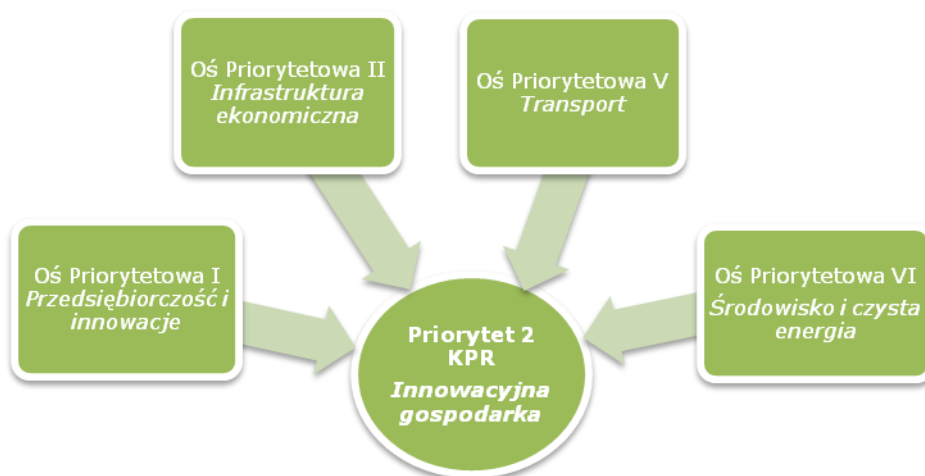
Oś Priorytetowa II
Infrastruktura ekonomiczna

Oś Priorytetowa V
Transport

Oś Priorytetowa I
Przedsiębiorczość i innowacje

Oś Priorytetowa VI
Środowisko i czysta energia

Priorytet 2
KPR
Innowacyjna gospodarka